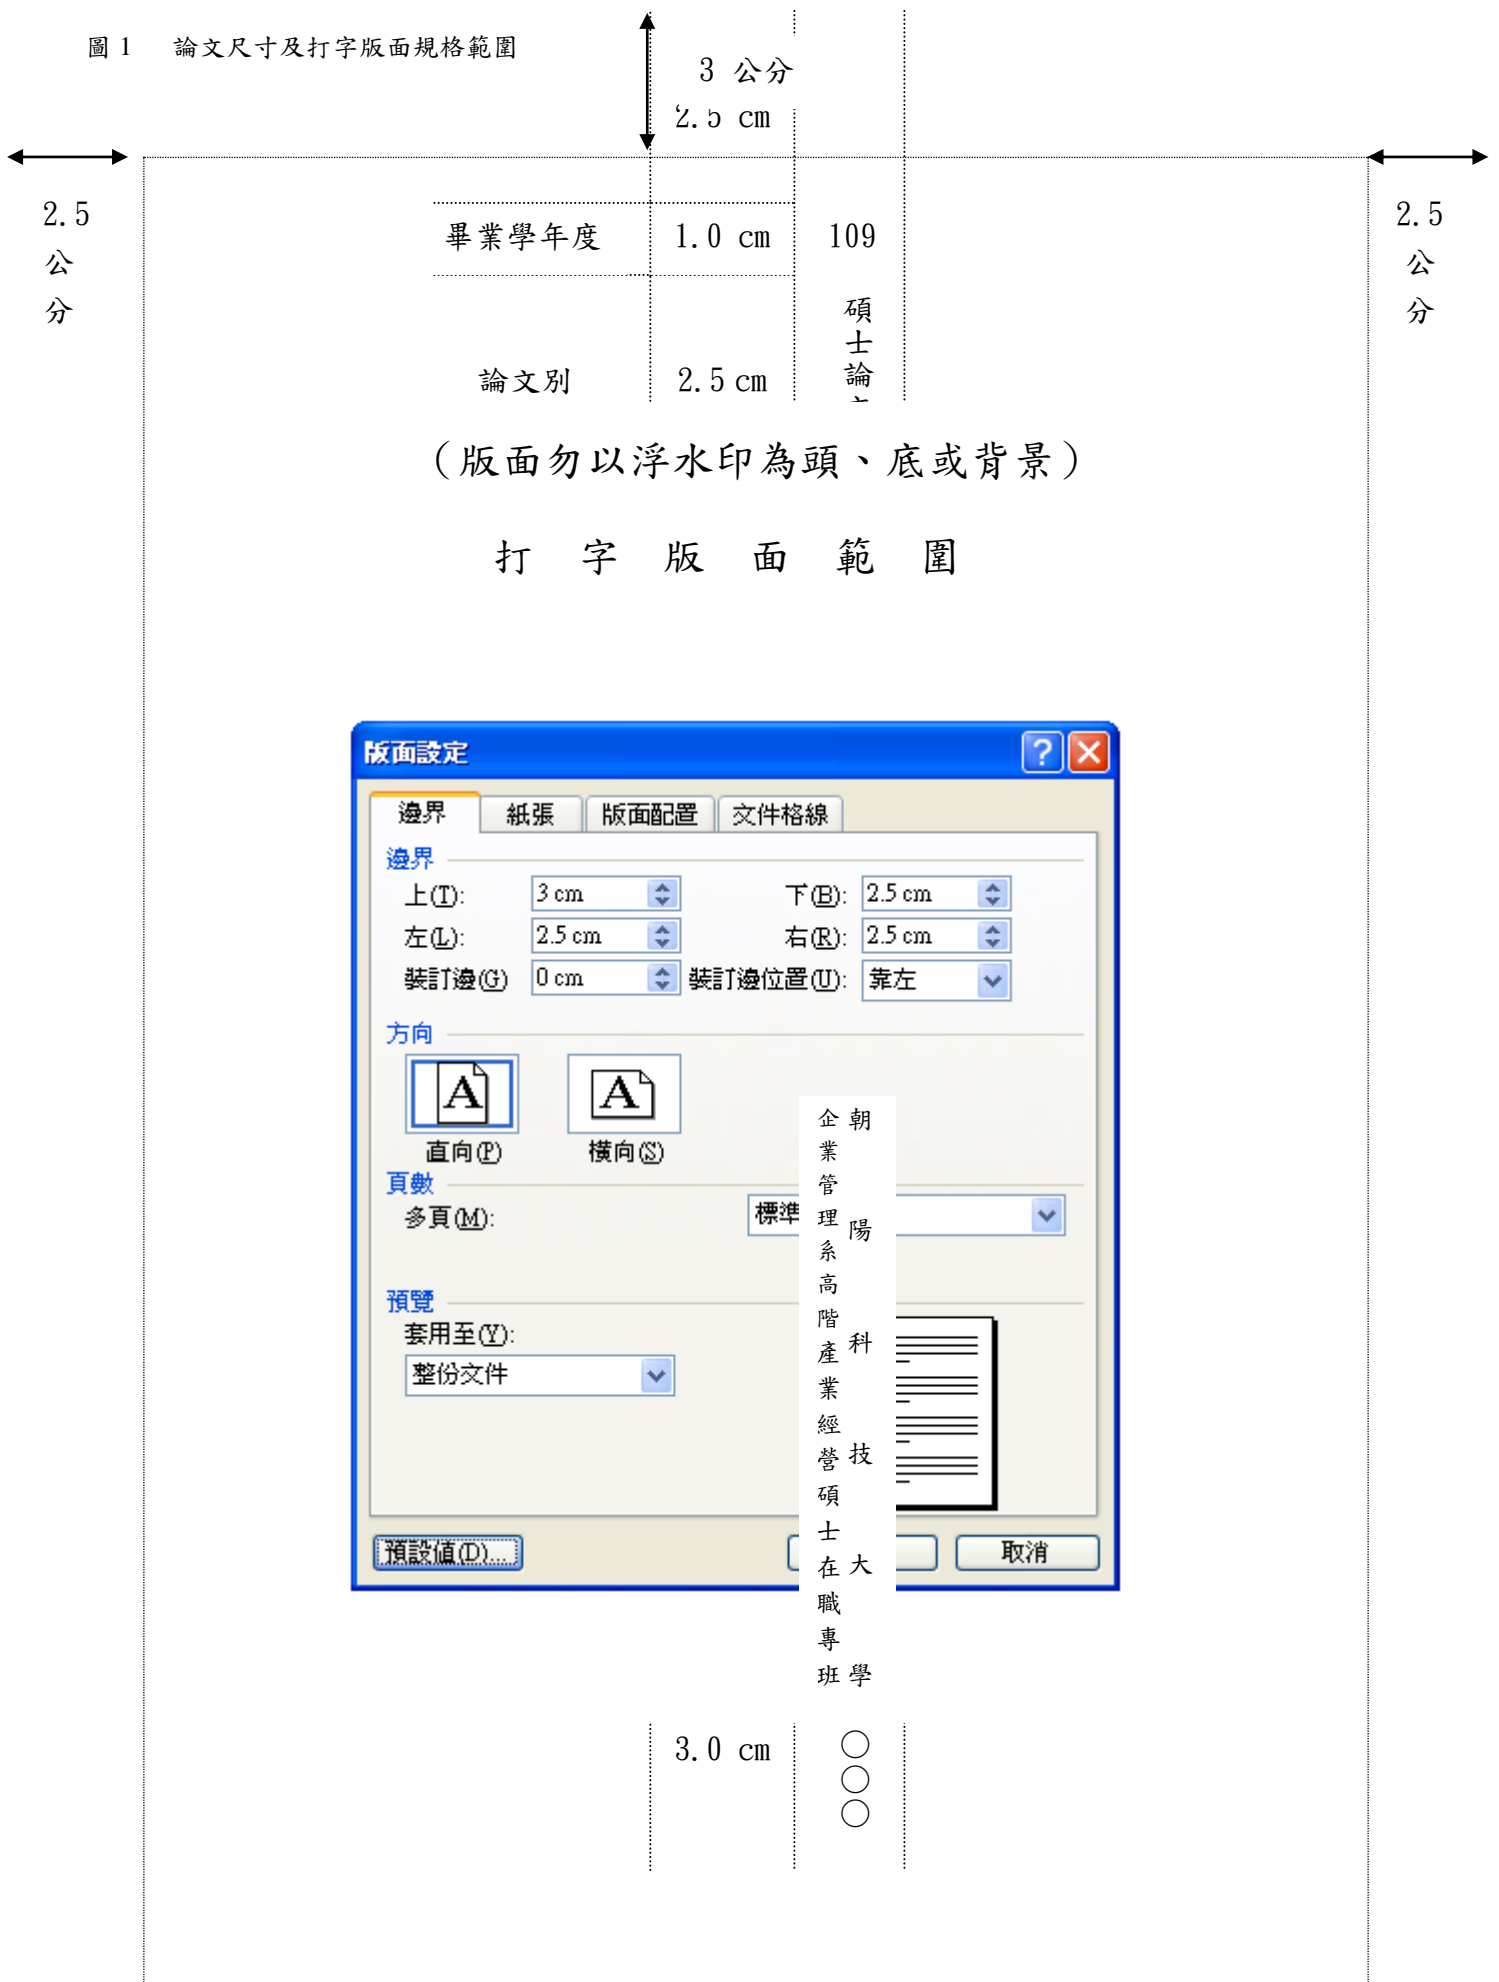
圖 1　論文尺寸及打字版面規格範圍

3 公分
2.5 cm

2.5 公 分

2.5 公 分

畢業學年度　1.0 cm　109

碩士論

論文別　2.5 cm

（版面勿以浮水印為頭、底或背景）

打 字 版 面 範 圍

版面設定

邊界　紙張　版面配置　文件格線

邊界
上(T): 3 cm　下(B): 2.5 cm
左(L): 2.5 cm　右(R): 2.5 cm
裝訂邊(G): 0 cm　裝訂邊位置(U): 靠左

方向
直向(P)　橫向(S)

頁數
多頁(M): 標準

預覽
套用至(Y):
整份文件

預設值(D)...　取消

企業管理系高階產業經營碩士在職專班

朝陽科技大學

3.0 cm

○
○
○